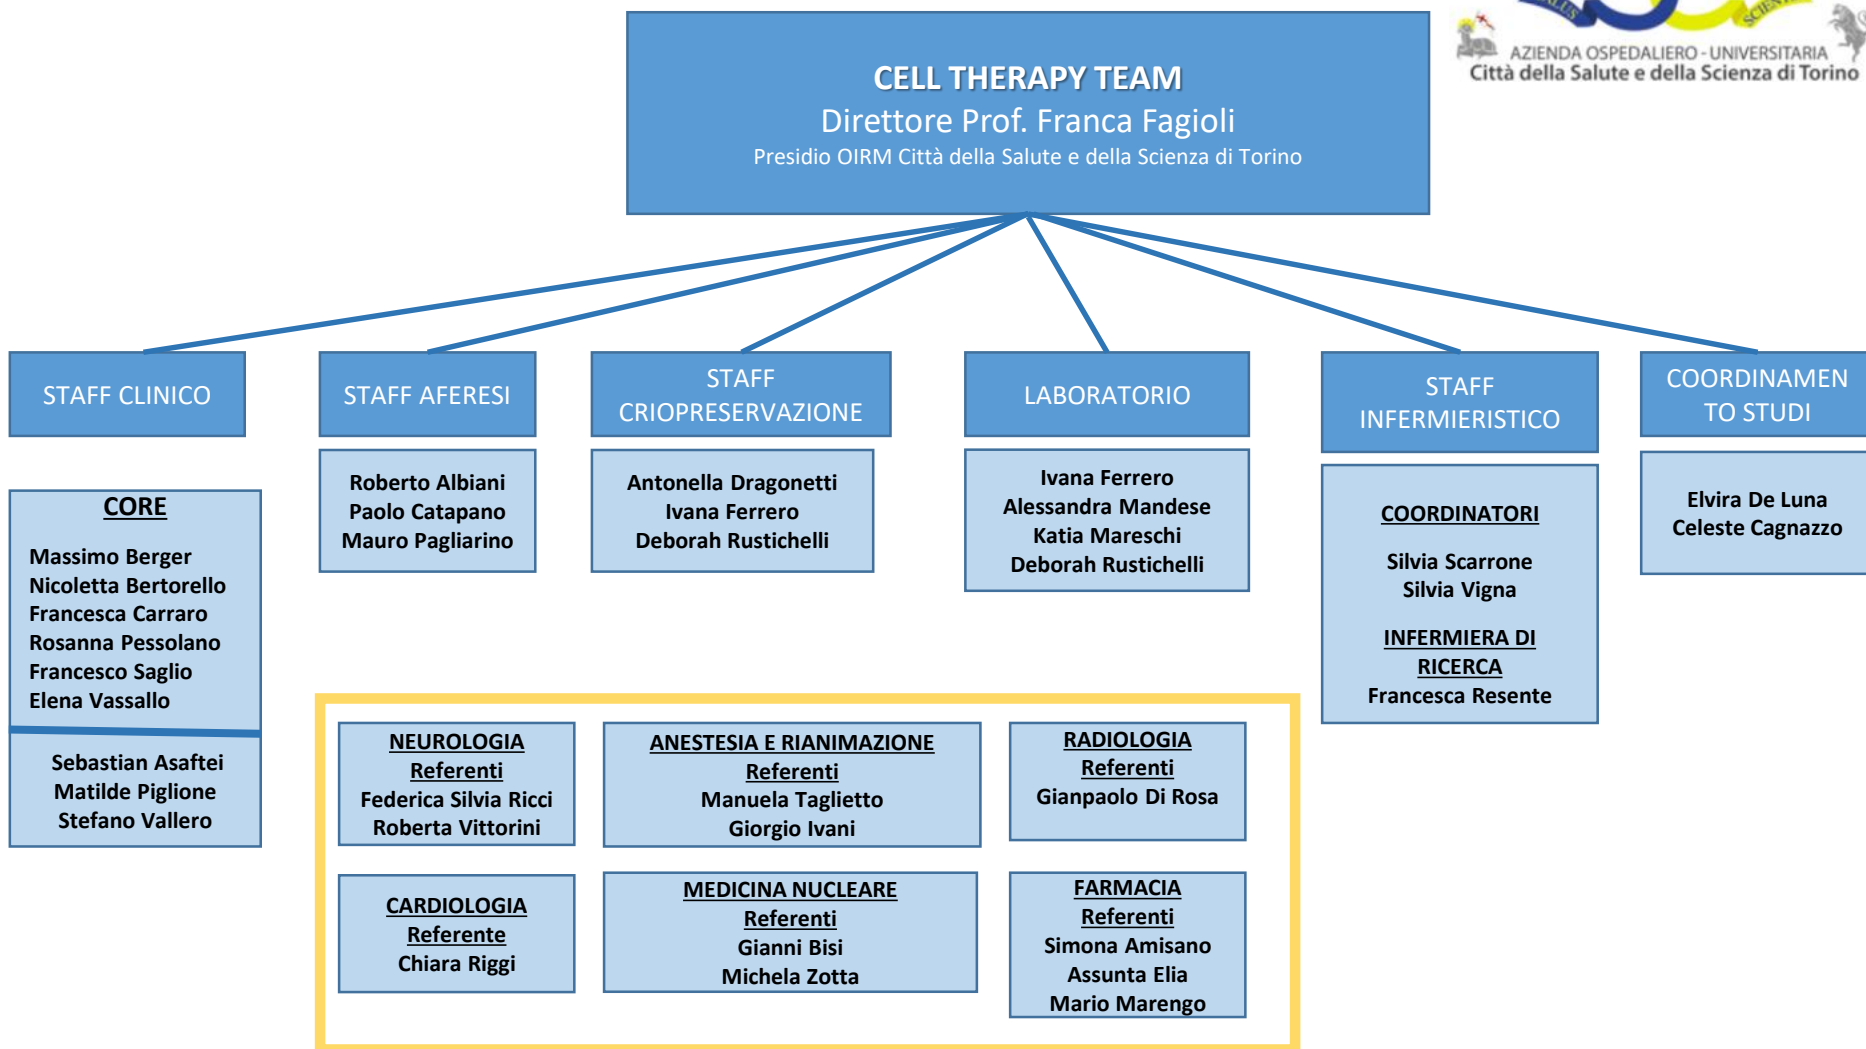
CELL THERAPY TEAM
Direttore Prof. Franca Fagioli
Presidio OIRM Città della Salute e della Scienza di Torino

AZIENDA OSPEDALIERO - UNIVERSITARIA
Città della Salute e della Scienza di Torino

STAFF CLINICO

CORE
Massimo Berger
Nicoletta Bertorello
Francesca Carraro
Rosanna Pessolano
Francesco Saglio
Elena Vassallo

Sebastian Asaftei
Matilde Piglione
Stefano Vallero

STAFF AFERESI

Roberto Albiani
Paolo Catapano
Mauro Pagliarino

STAFF CRIOPRESERVAZIONE

Antonella Dragonetti
Ivana Ferrero
Deborah Rustichelli

LABORATORIO

Ivana Ferrero
Alessandra Mandese
Katia Mareschi
Deborah Rustichelli

STAFF INFERMIERISTICO

COORDINATORI
Silvia Scarrone
Silvia Vigna
INFERMIERA DI RICERCA
Francesca Resente

COORDINAMENTO STUDI

Elvira De Luna
Celeste Cagnazzo

NEUROLOGIA
Referenti
Federica Silvia Ricci
Roberta Vittorini

ANESTESIA E RIANIMAZIONE
Referenti
Manuela Taglietto
Giorgio Ivani

RADIOLOGIA
Referenti
Gianpaolo Di Rosa

CARDIOLOGIA
Referente
Chiara Riggi

MEDICINA NUCLEARE
Referenti
Gianni Bisi
Michela Zotta

FARMACIA
Referenti
Simona Amisano
Assunta Elia
Mario Marengo